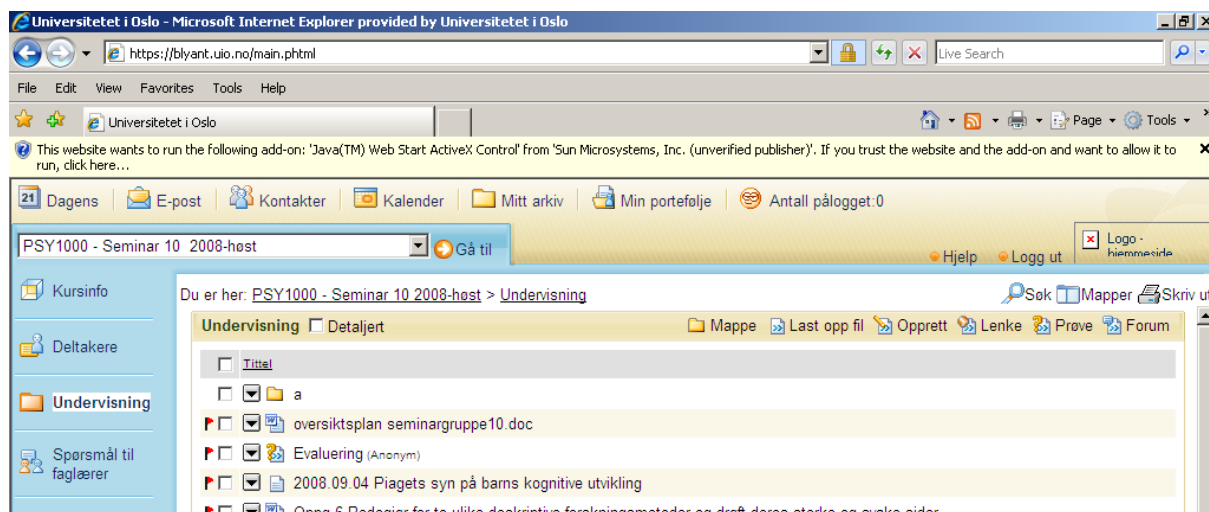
Universitetet i Oslo - Microsoft Internet Explorer provided by Universitetet i Oslo

https://blyant.uio.no/main.phtml

Live Search

File Edit View Favorites Tools Help

Universitetet i Oslo

Page ▾ Tools ▾

This website wants to run the following add-on: 'Java(TM) Web Start ActiveX Control' from 'Sun Microsystems, Inc. (unverified publisher)'. If you trust the website and the add-on and want to allow it to run, click here...

21 Dagens | E-post | Kontakter | Kalender | Mitt arkiv | Min portefølje | Antall pålogget:0

PSY1000 - Seminar 10 2008-høst

Gå til

Hjelp Logg ut

Logo - hjemmeside

Kursinfo

Deltakere

Undervisning

Spørsmål til faglærer

Du er her: PSY1000 - Seminar 10 2008-høst > Undervisning

Søk Mapper Skriv ut

Undervisning Detaljert

Mappe Last opp fil Opprett Lenke Prøve Forum

Tittel

a

oversiktsplan seminargruppe10.doc

Evaluering (Anonym)

2008.09.04 Piagets syn på barns kognitive utvikling

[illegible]